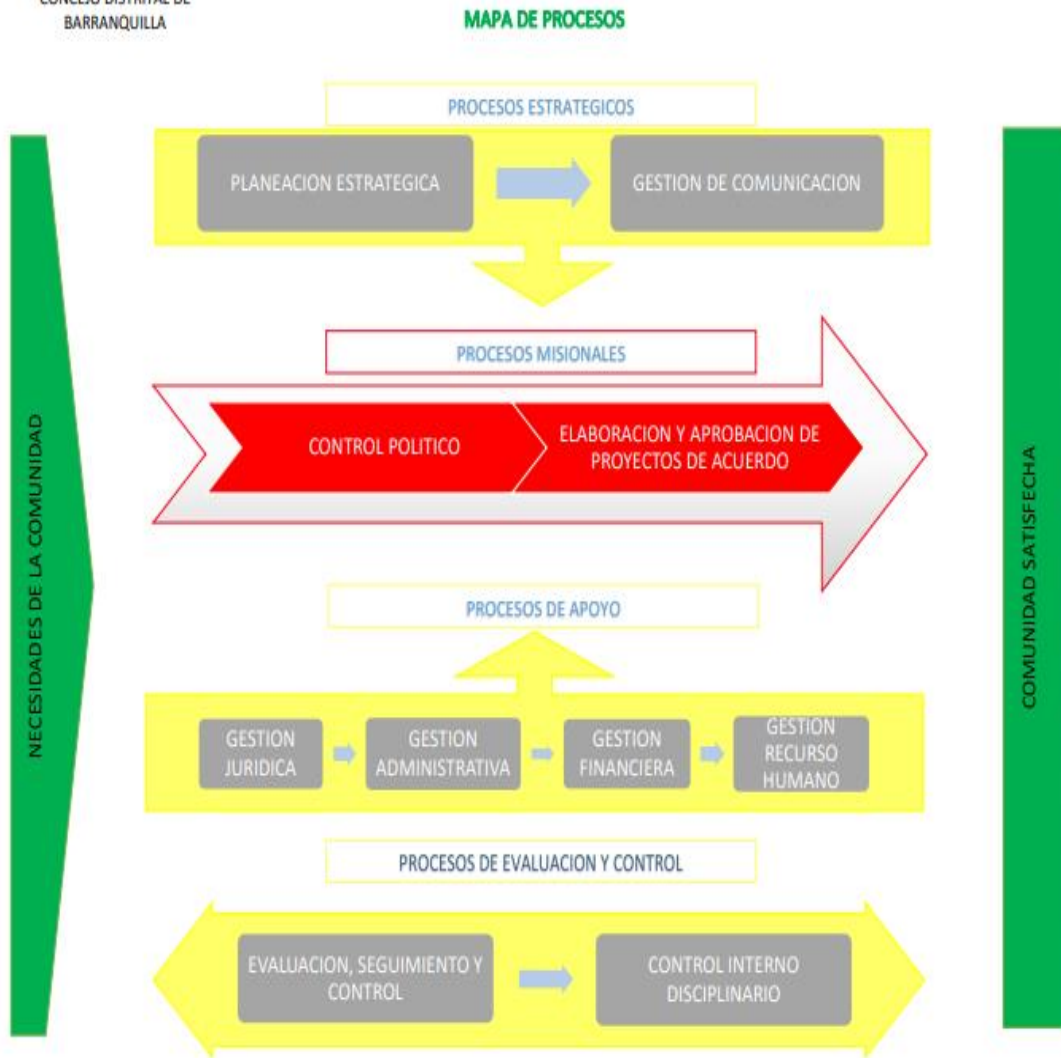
CONCEJO DISTRITAL DE BARRANQUILLA

MAPA DE PROCESOS

PROCESOS ESTRATEGICOS

PLANEACION ESTRATEGICA

GESTION DE COMUNICACION

PROCESOS MISIONALES

CONTROL POLITICO

ELABORACION Y APROBACION DE PROYECTOS DE ACUERDO

PROCESOS DE APOYO

GESTION JURIDICA

GESTION ADMINISTRATIVA

GESTION FINANCIERA

GESTION RECURSO HUMANO

PROCESOS DE EVALUACION Y CONTROL

EVALUACION, SEGUIMIENTO Y CONTROL

CONTROL INTERNO DISCIPLINARIO

NECESIDADES DE LA COMUNIDAD

COMUNIDAD SATISFECHA